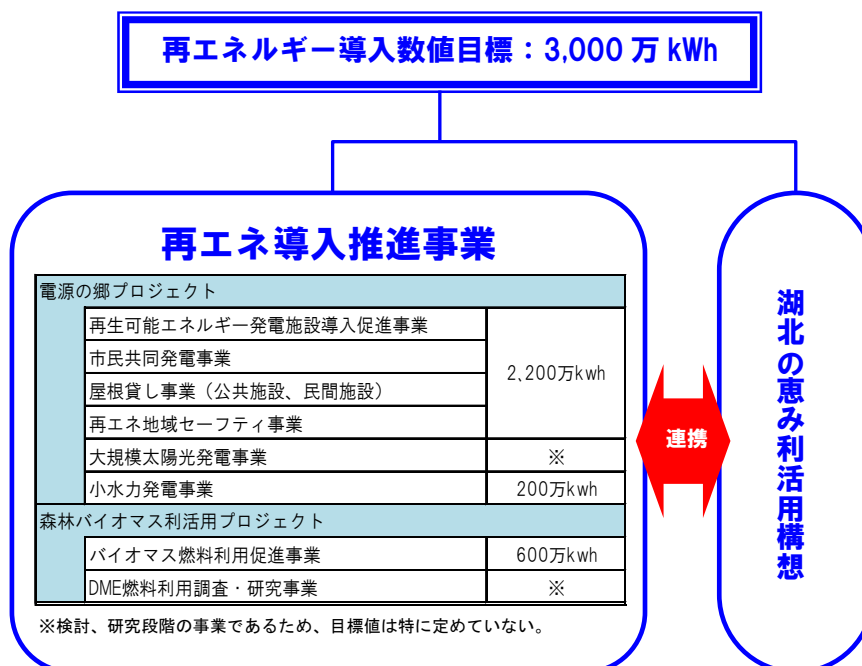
再エネルギー導入数値目標：3,000 万 kWh

再エネ導入推進事業

| 電源の郷プロジェクト | |
|---|---|
| 再生可能エネルギー発電施設導入促進事業 | 2,200万kwh |
| 市民共同発電事業 | |
| 屋根貸し事業（公共施設、民間施設） | |
| 再エネ地域セーフティ事業 | |
| 大規模太陽光発電事業 | ※ |
| 小水力発電事業 | 200万kwh |
| 森林バイオマス利活用プロジェクト | |
| バイオマス燃料利用促進事業 | 600万kwh |
| DME燃料利用調査・研究事業 | ※ |

※検討、研究段階の事業であるため、目標値は特に定めていない。

連携

湖北の恵み利活用構想